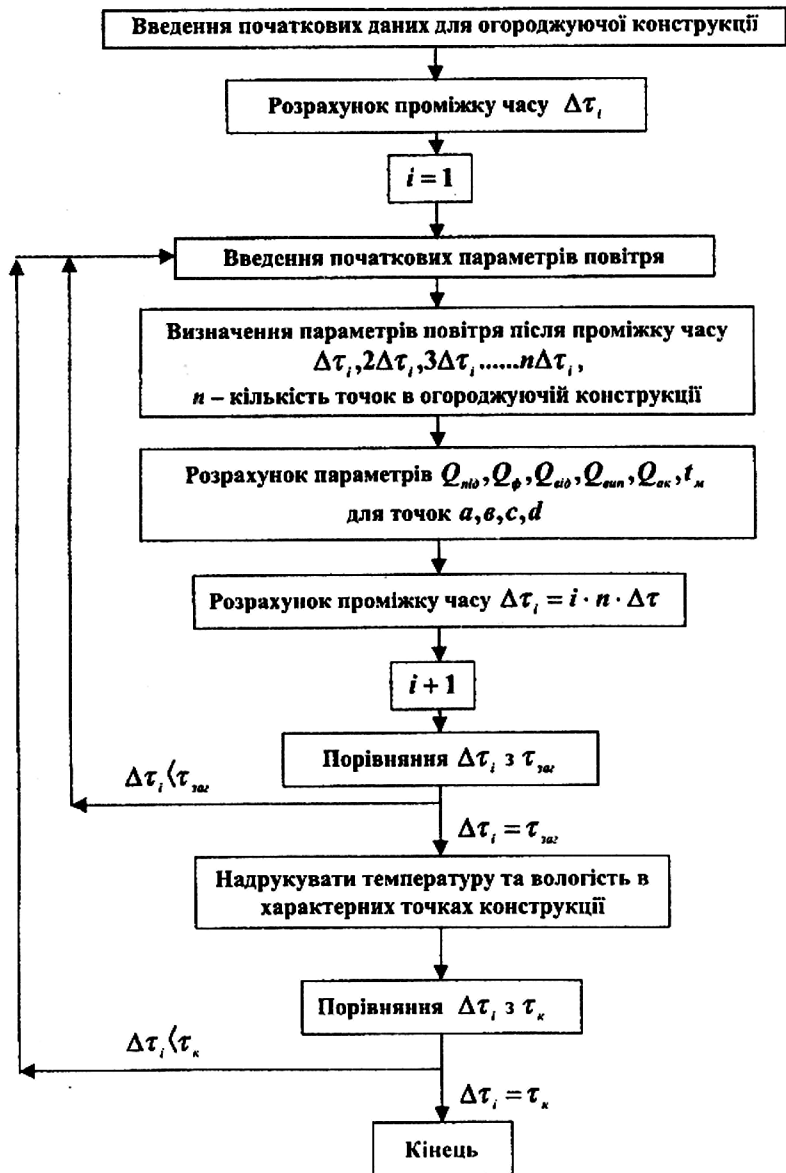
Введення початкових даних для огороджуючої конструкції

Розрахунок проміжку часу $\Delta\tau_i$

$i=1$

Введення початкових параметрів повітря

Визначення параметрів повітря після проміжку часу $\Delta\tau_i, 2\Delta\tau_i, 3\Delta\tau_i, .....n\Delta\tau_i$, $n$ – кількість точок в огороджуючій конструкції

Розрахунок параметрів $Q_{під}, Q_{ф}, Q_{від}, Q_{вип}, Q_{ак}, t_{м}$ для точок $a, в, c, d$

Розрахунок проміжку часу $\Delta\tau_i = i \cdot n \cdot \Delta\tau$

$i+1$

Порівняння $\Delta\tau_i$ з $\tau_{заг}$

$\Delta\tau_i \langle \tau_{заг}$

$\Delta\tau_i = \tau_{заг}$

Надрукувати температуру та вологість в характерних точках конструкції

Порівняння $\Delta\tau_i$ з $\tau_{к}$

$\Delta\tau_i \langle \tau_{к}$

$\Delta\tau_i = \tau_{к}$

Кінець